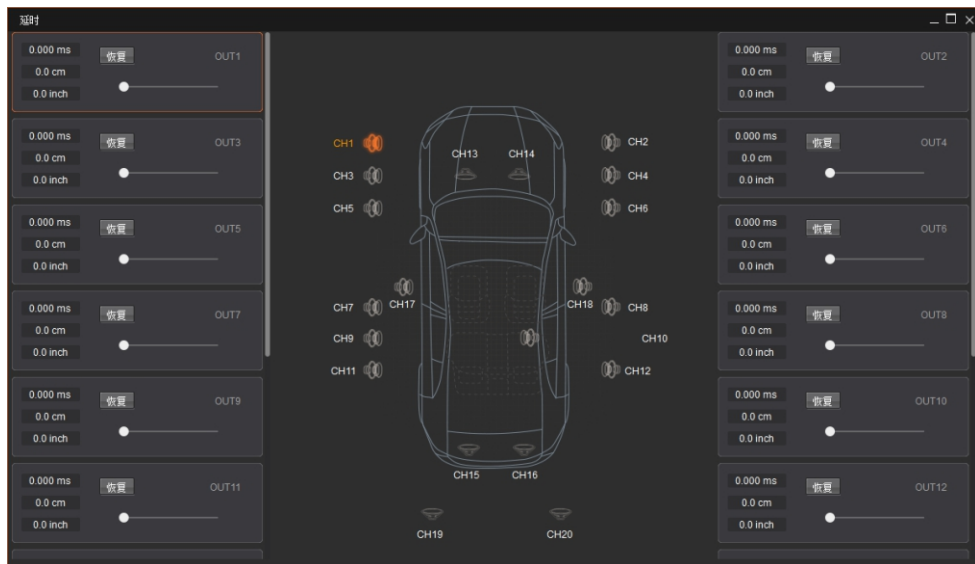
延时

0.000 ms 恢复 OUT1
0.0 cm
0.0 inch

0.000 ms 恢复 OUT3
0.0 cm
0.0 inch

0.000 ms 恢复 OUT5
0.0 cm
0.0 inch

0.000 ms 恢复 OUT7
0.0 cm
0.0 inch

0.000 ms 恢复 OUT9
0.0 cm
0.0 inch

0.000 ms 恢复 OUT11
0.0 cm
0.0 inch

CH1
CH3
CH5
CH13
CH14
CH2
CH4
CH6
CH7
CH17
CH18
CH8
CH9
CH10
CH11
CH12
CH15
CH16
CH19
CH20

0.000 ms 恢复 OUT2
0.0 cm
0.0 inch

0.000 ms 恢复 OUT4
0.0 cm
0.0 inch

0.000 ms 恢复 OUT6
0.0 cm
0.0 inch

0.000 ms 恢复 OUT8
0.0 cm
0.0 inch

0.000 ms 恢复 OUT10
0.0 cm
0.0 inch

0.000 ms 恢复 OUT12
0.0 cm
0.0 inch